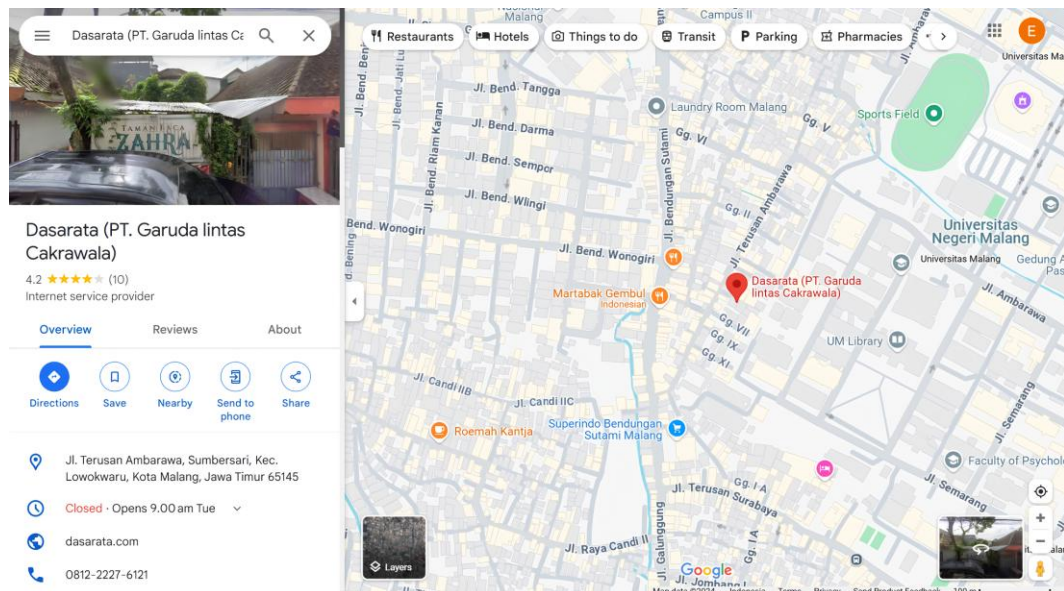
Dasarata (PT. Garuda lintas Ca

TAMAN KACA ZAHRA

Dasarata (PT. Garuda lintas Cakrawala)

4.2 ★★★★★ (10)

Internet service provider

Overview
Reviews
About

Directions
Save
Nearby
Send to phone
Share

Jl. Terusan Ambarawa, Sumbersari, Kec. Lowokwaru, Kota Malang, Jawa Timur 65145

Closed · Opens 9.00 am Tue

dasarata.com

0812-2227-6121

Restaurants
Hotels
Things to do
Transit
Parking
Pharmacies

E

Malang
Campus II
Universitas Ma
Jl. Bend. Tangga
Laundry Room Malang
Jl. Bend. Darma
Gg. VI
Gg. V
Sports Field
Jl. Bend. Sempor
Jl. Bend. Wlingi
Jl. Bend. Riam Kanan
Jl. Bendungan Sutami
Gg. II
Jl. Terusan Ambarawa
Bend. Wonogiri
Jl. Bend. Wonogiri
Universitas Negeri Malang
Universitas Malang
Gedung A Pas
Dasarata (PT. Garuda lintas Cakrawala)
Martabak Gembul Indonesian
Jl. Ambarawa
Gg. VII
Gg. IX
Gg. XI
UM Library
Jl. Candi IIB
Jl. Candi IIC
Roemah Kantja
Superindo Bendungan Sutami Malang
Jl. Semarang
Faculty of Psycholo
Gg. I A
Jl. Terusan Surabaya
Jl. Semarang
Jl. Galunggung
Jl. Raya Candi II
Jl. Jombang I
Layers
Google
Map data ©2024